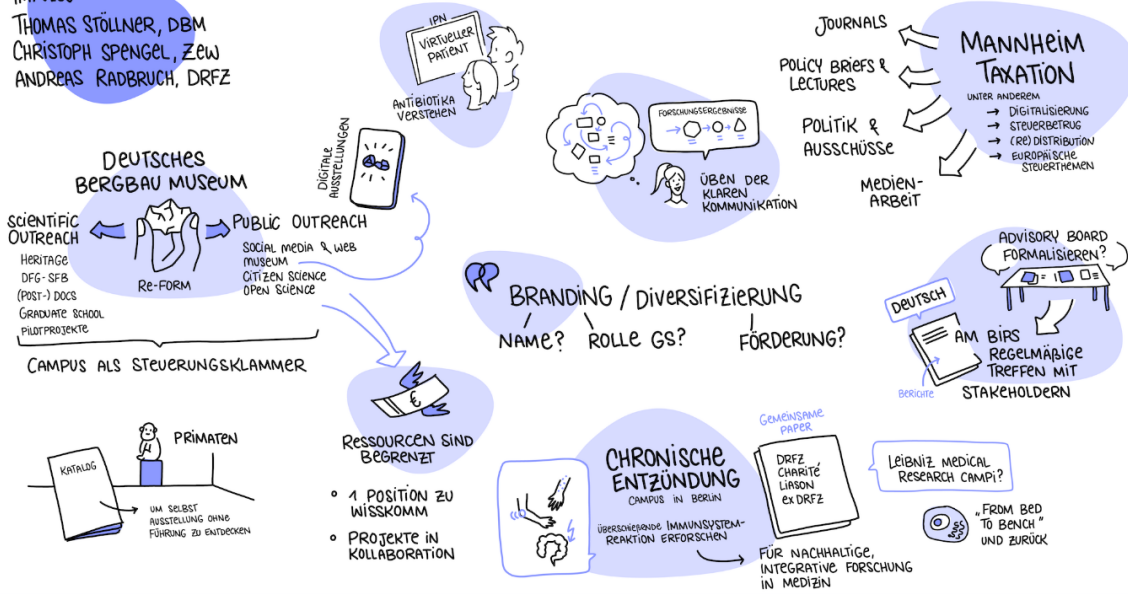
THOMAS STÖLLNER, DBM
CHRISTOPH SPENGEL, ZEW
ANDREAS RADBRUCH, DRFZ

IPN
VIRTUELLER PATIENT
ANTIBIOTIKA VERSTEHEN

DIGITALE AUSSTELLUNGEN

FORSCHUNGSERGEBNISSE
ÜBEN DER KLAREN KOMMUNIKATION

JOURNALS
POLICY BRIEFS & LECTURES
POLITIK & AUSSCHÜSSE
MEDIEN-ARBEIT

MANNHEIM TAXATION
UNTER ANDEREM
→ DIGITALISIERUNG
→ STEUERBETRUG
→ (RE) DISTRIBUTION
→ EUROPÄISCHE STEUERTHEMEN

DEUTSCHES BERGBAU MUSEUM
SCIENTIFIC OUTREACH
HERITAGE
DFG-SFB
(POST-) DOCS
GRADUATE SCHOOL
PILOTPROJEKTE
RE-FORM
PUBLIC OUTREACH
SOCIAL MEDIA & WEB MUSEUM
CITIZEN SCIENCE
OPEN SCIENCE
CAMPUS ALS STEUERUNGSKLAMMER

BRANDING / DIVERSIFIZIERUNG
NAME?
ROLLE GS?
FÖRDERUNG?

ADVISORY BOARD FORMALISIEREN?
DEUTSCH
AM BIPS REGELMÄßIGE TREFFEN MIT STAKEHOLDERN
BERICHTE

KATALOG
PRIMATEN
UM SELBST AUSSTELLUNG OHNE FÜHRUNG ZU ENTDECKEN

RESSOURCEN SIND BEGRENZT
• 1 POSITION ZU WISSKOMM
• PROJEKTE IN KOLLABORATION

CHRONISCHE ENTZÜNDUNG
CAMPUS IN BERLIN
ÜBERGREIFENDE IMMUNSYSTEM-REAKTION ERFORSCHEN
GEMEINSAME PAPER
DRFZ
CHARITÉ
LIASON
EX DRFZ
FÜR NACHHALTIGE, INTEGRATIVE FORSCHUNG IN MEDIZIN
LEIBNIZ MEDICAL RESEARCH CAMPI?
„FROM BED TO BENCH" UND ZURÜCK